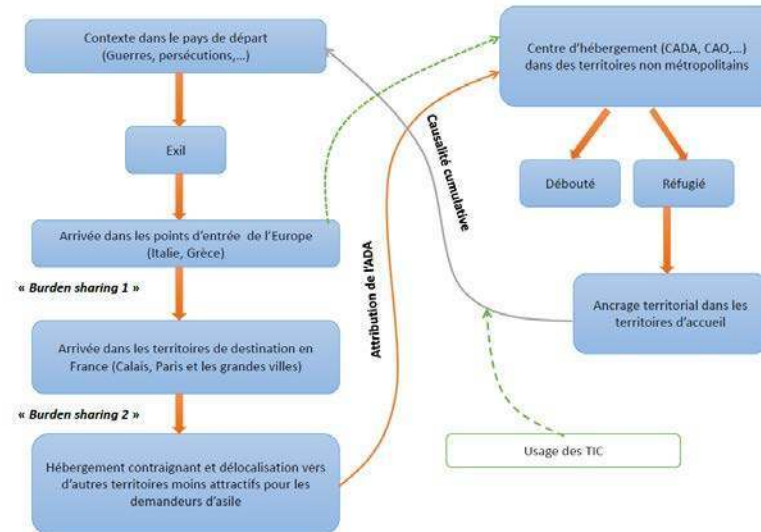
Contexte dans le pays de départ (Guerres, persécutions,...)

Exil

Arrivée dans les points d'entrée de l'Europe (Italie, Grèce)

« Burden sharing 1 »

Arrivée dans les territoires de destination en France (Calais, Paris et les grandes villes)

« Burden sharing 2 »

Hébergement contraignant et délocalisation vers d'autres territoires moins attractifs pour les demandeurs d'asile

Attribution de l'ADA

Causalité cumulative

Centre d'hébergement (CADA, CAO,...) dans des territoires non métropolitains

Débouté

Réfugié

Ancrage territorial dans les territoires d'accueil

Usage des TIC